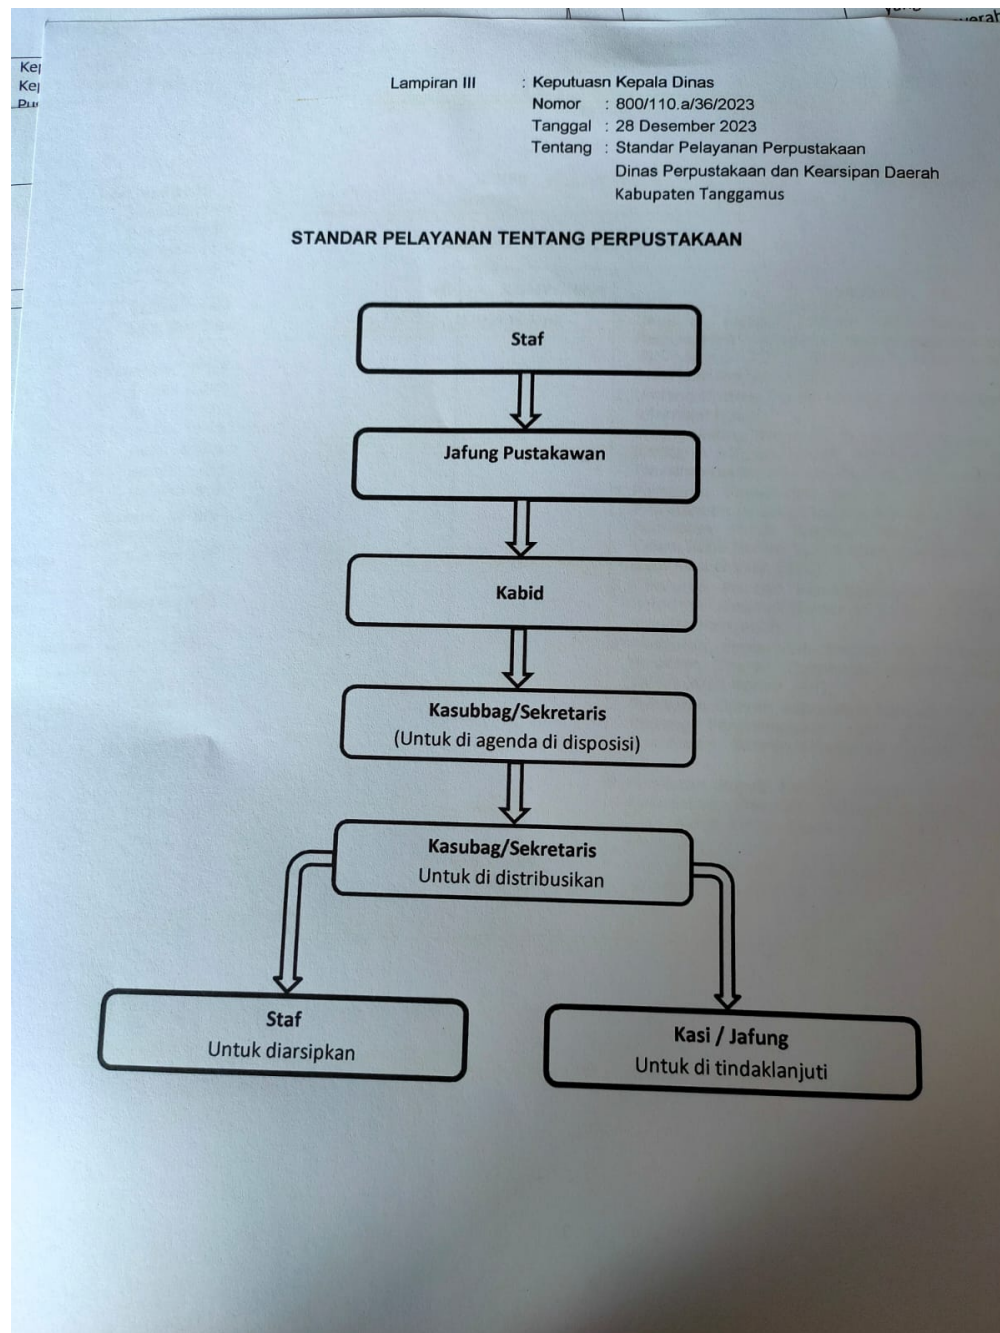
Lampiran III : Keputuasn Kepala Dinas
Nomor : 800/110.a/36/2023
Tanggal : 28 Desember 2023
Tentang : Standar Pelayanan Perpustakaan Dinas Perpustakaan dan Kearsipan Daerah Kabupaten Tanggamus

STANDAR PELAYANAN TENTANG PERPUSTAKAAN

Staf

Jafung Pustakawan

Kabid

Kasubbag/Sekretaris
(Untuk di agenda di disposisi)

Kasubag/Sekretaris
Untuk di distribusikan

Staf
Untuk diarsipkan

Kasi / Jafung
Untuk di tindaklanjuti